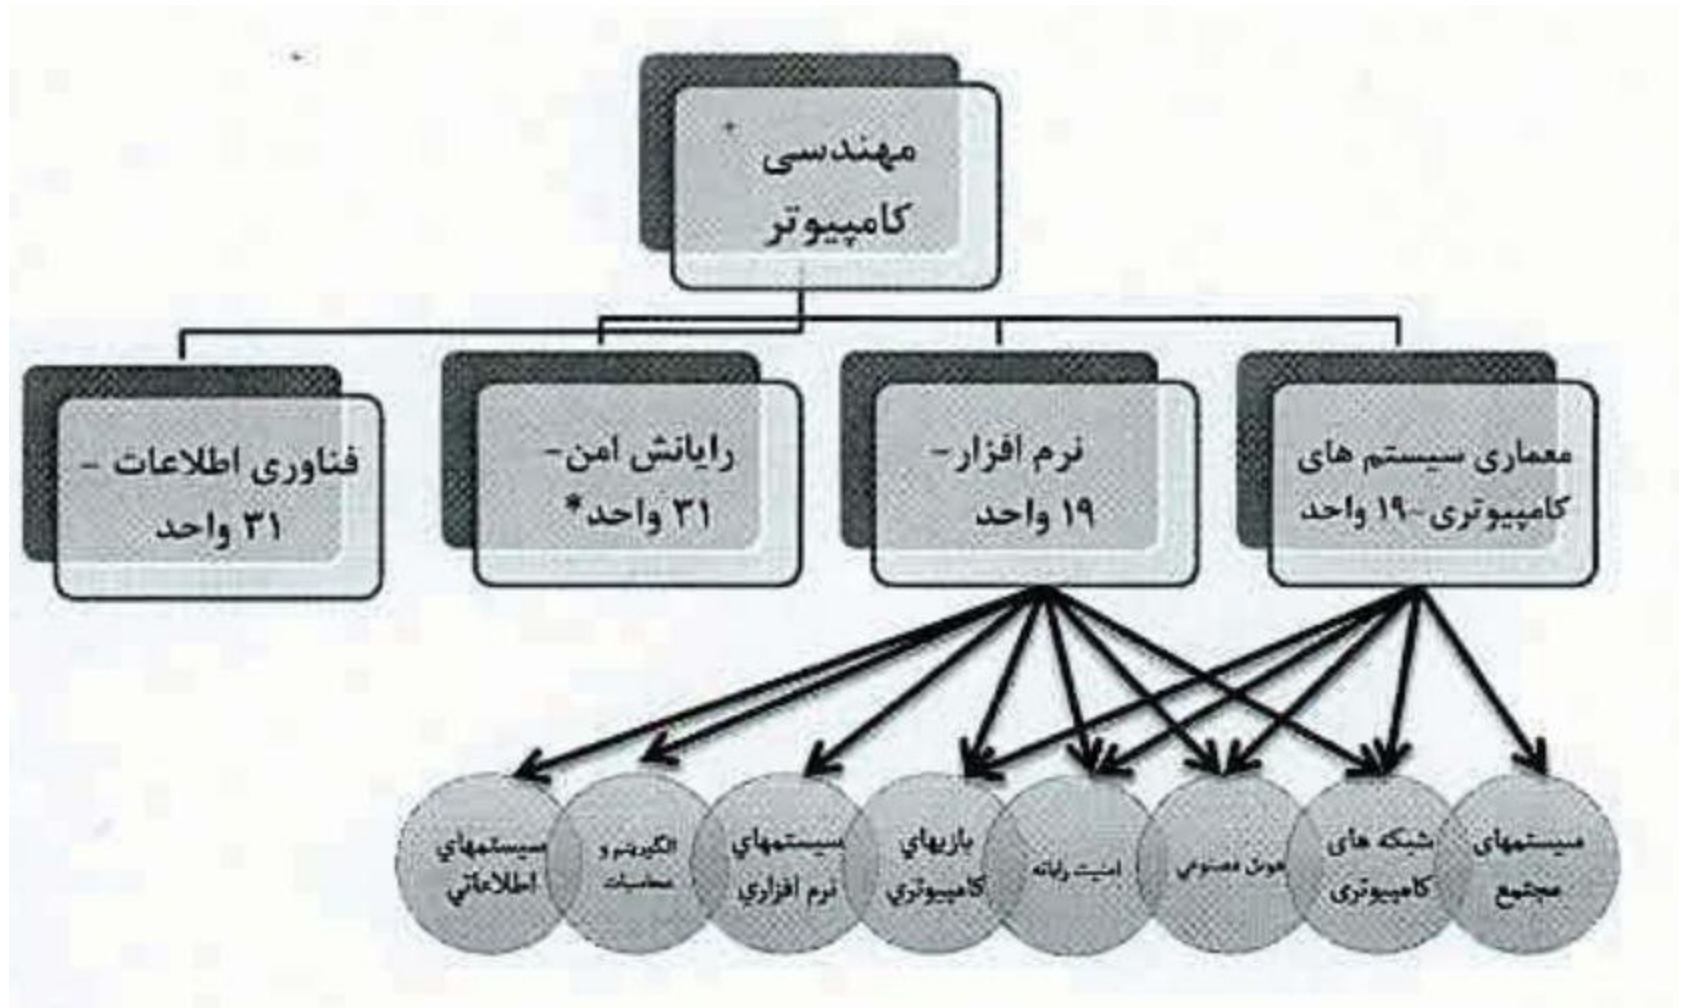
مهندسی کامپیوتر

معماری سیستم های کامپیوتری-۱۹ واحد

نرم افزار- ۱۹ واحد

رایانش امن- ۳۱ واحد*

فناوری اطلاعات - ۳۱ واحد

سیستمهای مجتمع

شبکه های کامپیوتری

هوش مصنوعي

امنیت رایانه

بازیهاي کامپیوتري

سیستمهاي نرم افزاري

الگوریتم و محاسبات

سیستمهاي اطلاعاتي